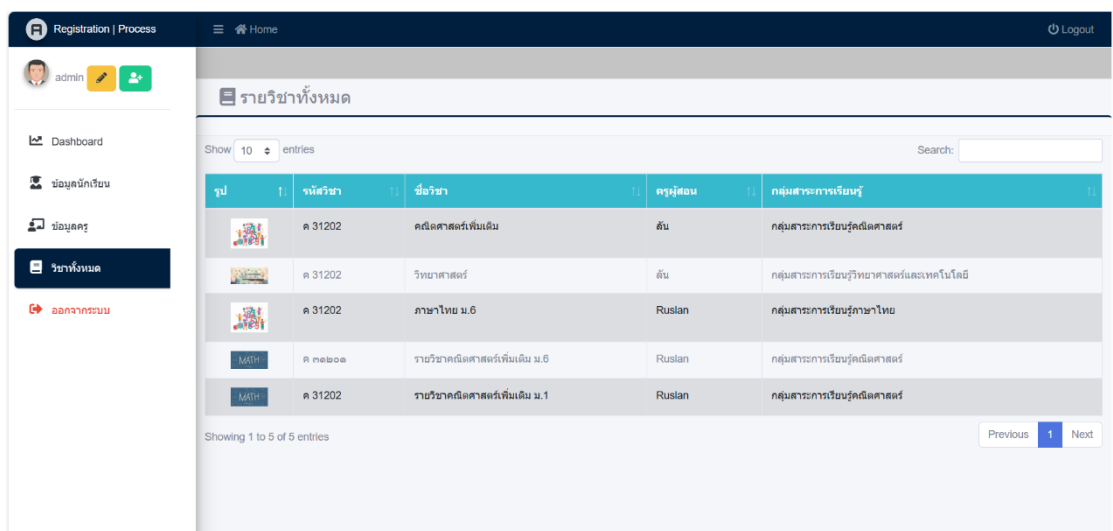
Registration | Process

≡ Home

Logout

admin

Dashboard

ข้อมูลนักเรียน

ข้อมูลครู

วิชาทั้งหมด

ออกจากระบบ

รายวิชาทั้งหมด

Show 10 entries

Search:

| รูป | รหัสวิชา | ชื่อวิชา | ครูผู้สอน | กลุ่มสาระการเรียนรู้ |
|---|---|---|---|---|
| | ค 31202 | คณิตศาสตร์เพิ่มเติม | ลัน | กลุ่มสาระการเรียนรู้คณิตศาสตร์ |
| | ค 31202 | วิทยาศาสตร์ | ลัน | กลุ่มสาระการเรียนรู้วิทยาศาสตร์และเทคโนโลยี |
| | ค 31202 | ภาษาไทย ม.6 | Ruslan | กลุ่มสาระการเรียนรู้ภาษาไทย |
| MATH | ค ๓๑๒๐๑ | รายวิชาคณิตศาสตร์เพิ่มเติม ม.6 | Ruslan | กลุ่มสาระการเรียนรู้คณิตศาสตร์ |
| MATH | ค 31202 | รายวิชาคณิตศาสตร์เพิ่มเติม ม.1 | Ruslan | กลุ่มสาระการเรียนรู้คณิตศาสตร์ |

Showing 1 to 5 of 5 entries

Previous 1 Next